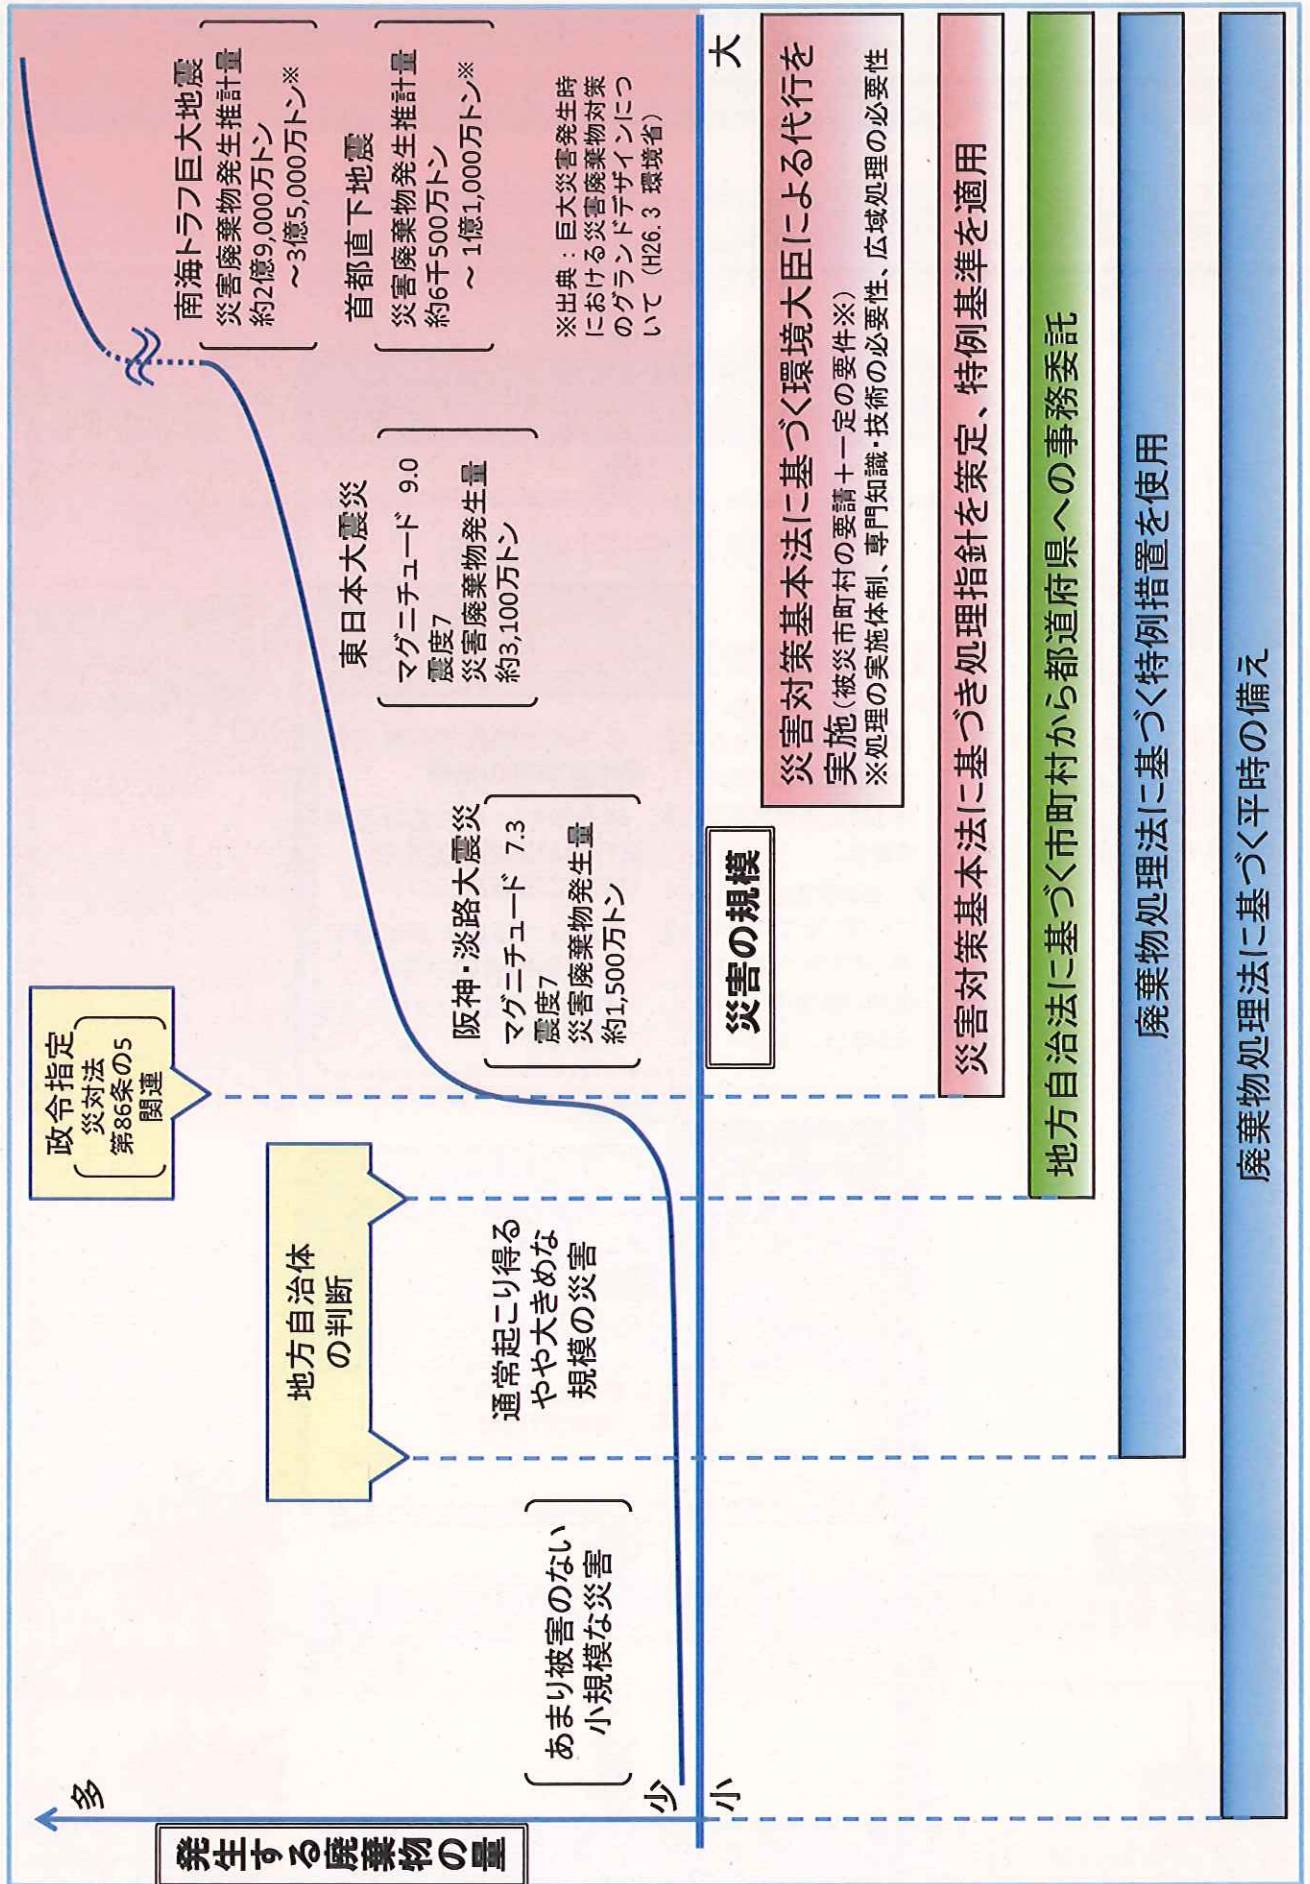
発生する廃棄物の量

多

少

あまり被害のない小規模な災害

地方自治体の判断

通常起こり得るやや大きめな規模の災害

政令指定
（災対法第86条の5関連）

阪神・淡路大震災
マグニチュード 7.3
震度7
災害廃棄物発生量
約1,500万トン

東日本大震災
マグニチュード 9.0
震度7
災害廃棄物発生量
約3,100万トン

南海トラフ巨大地震
災害廃棄物発生推計量
約2億9,000万トン
～3億5,000万トン※

首都直下地震
災害廃棄物発生推計量
約6千500万トン
～1億1,000万トン※

※出典：巨大災害発生時における災害廃棄物対策のグランドデザインについて（H26.3 環境省）

小

災害の規模

大

災害対策基本法に基づく環境大臣による代行を実施（被災市町村の要請＋一定の要件※）
※処理の実施体制、専門知識・技術の必要性、広域処理の必要性

災害対策基本法に基づき処理指針を策定、特例基準を適用

地方自治法に基づく市町村から都道府県への事務委託

廃棄物処理法に基づく特例措置を使用

廃棄物処理法に基づく平時の備え